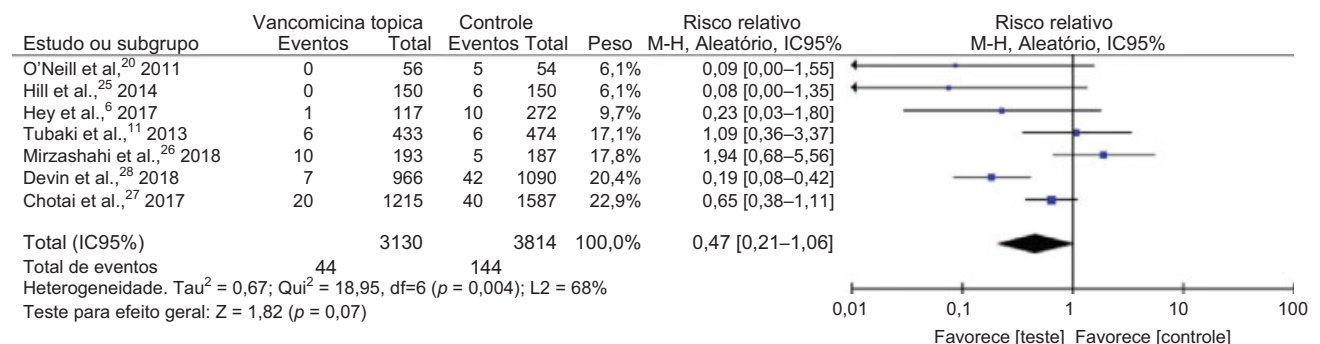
| Estudo ou subgrupo | Vancomicina topica Eventos | Vancomicina topica Total | Controle Eventos | Controle Total | Peso | Risco relativo M-H, Aleatório, IC95% |
|---|---|---|---|---|---|---|
| O'Neill et al,$^{20}$ 2011 | 0 | 56 | 5 | 54 | 6,1% | 0,09 [0,00–1,55] |
| Hill et al.,$^{25}$ 2014 | 0 | 150 | 6 | 150 | 6,1% | 0,08 [0,00–1,35] |
| Hey et al.,$^{6}$ 2017 | 1 | 117 | 10 | 272 | 9,7% | 0,23 [0,03–1,80] |
| Tubaki et al.,$^{11}$ 2013 | 6 | 433 | 6 | 474 | 17,1% | 1,09 [0,36–3,37] |
| Mirzashahi et al.,$^{26}$ 2018 | 10 | 193 | 5 | 187 | 17,8% | 1,94 [0,68–5,56] |
| Devin et al.,$^{28}$ 2018 | 7 | 966 | 42 | 1090 | 20,4% | 0,19 [0,08–0,42] |
| Chotai et al.,$^{27}$ 2017 | 20 | 1215 | 40 | 1587 | 22,9% | 0,65 [0,38–1,11] |
| Total (IC95%) | | 3130 | | 3814 | 100,0% | 0,47 [0,21–1,06] |
| Total de eventos | 44 | | 144 | | | |

Heterogeneidade. Tau$^2$ = 0,67; Qui$^2$ = 18,95, df=6 ($p$ = 0,004); L2 = 68%
Teste para efeito geral: Z = 1,82 ($p$ = 0,07)

Risco relativo
M-H, Aleatório, IC95%

0,01 0,1 1 10 100

Favorece [teste] Favorece [controle]